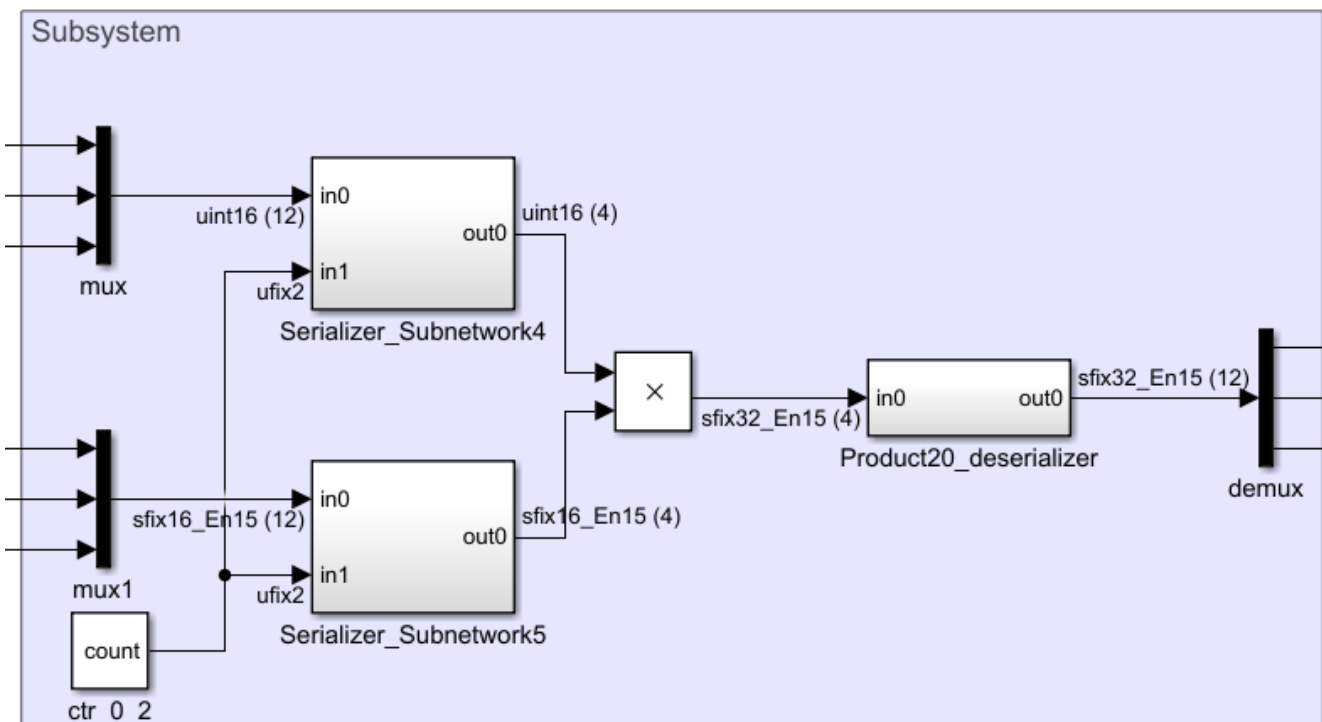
Subsystem

mux

uint16 (12)

in0

in1

ufix2

out0

uint16 (4)

Serializer_Subnetwork4

×

sfix32_En15 (4)

in0

out0

Product20_deserializer

sfix32_En15 (12)

demux

mux1

sfix16_En15 (12)

in0

in1

ufix2

out0

sfix16_En15 (4)

Serializer_Subnetwork5

count

ctr_0_2